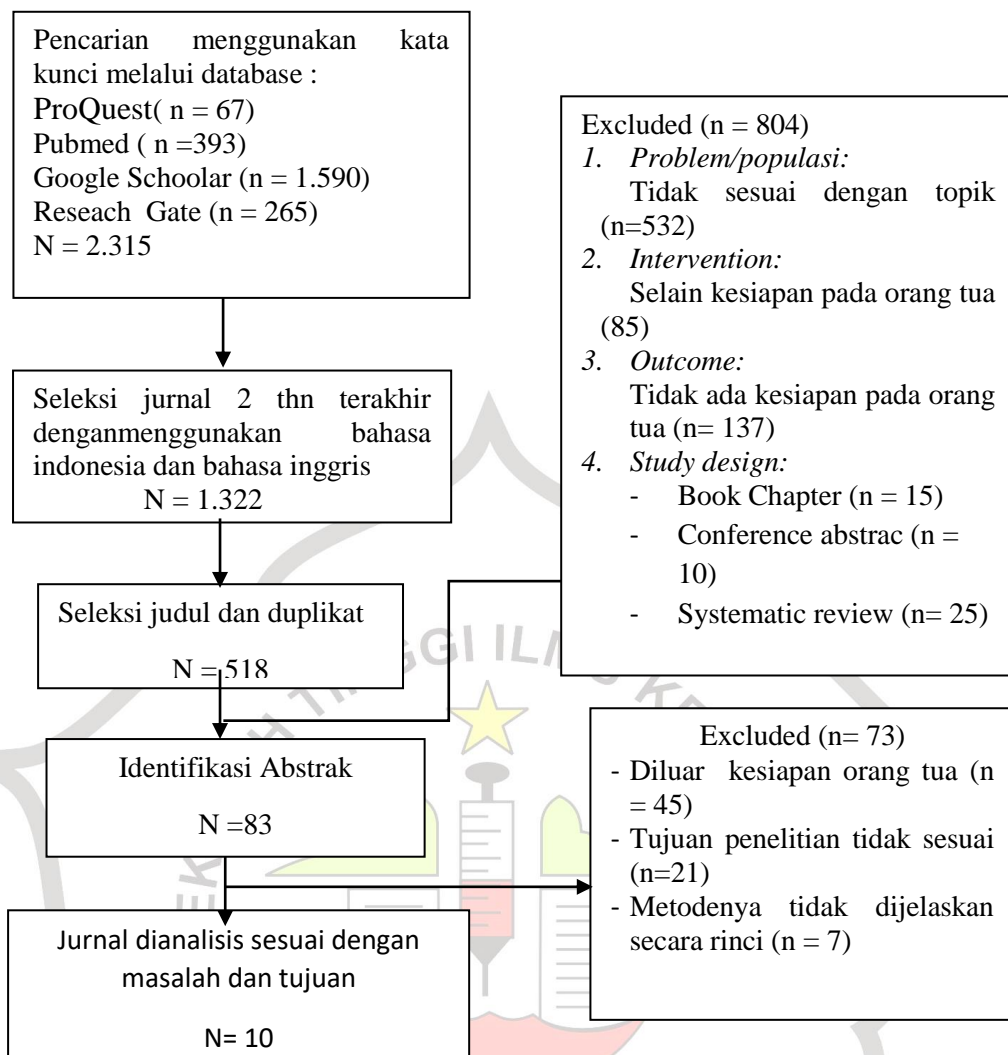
Pencarian menggunakan kata kunci melalui database :
ProQuest( n = 67)
Pubmed ( n =393)
Google Schoolar (n = 1.590)
Reseach Gate (n = 265)
N = 2.315

Seleksi jurnal 2 thn terakhir denganmenggunakan bahasa indonesia dan bahasa inggris
N = 1.322

Seleksi judul dan duplikat
N = 518

Identifikasi Abstrak
N =83

Jurnal dianalisis sesuai dengan masalah dan tujuan
N= 10

Excluded (n = 804)
1. *Problem/populasi:*
Tidak sesuai dengan topik (n=532)
2. *Intervention:*
Selain kesiapan pada orang tua (85)
3. *Outcome:*
Tidak ada kesiapan pada orang tua (n= 137)
4. *Study design:*
- Book Chapter (n = 15)
- Conference abstrac (n = 10)
- Systematic review (n= 25)

Excluded (n= 73)
- Diluar kesiapan orang tua (n = 45)
- Tujuan penelitian tidak sesuai (n=21)
- Metodenya tidak dijelaskan secara rinci (n = 7)